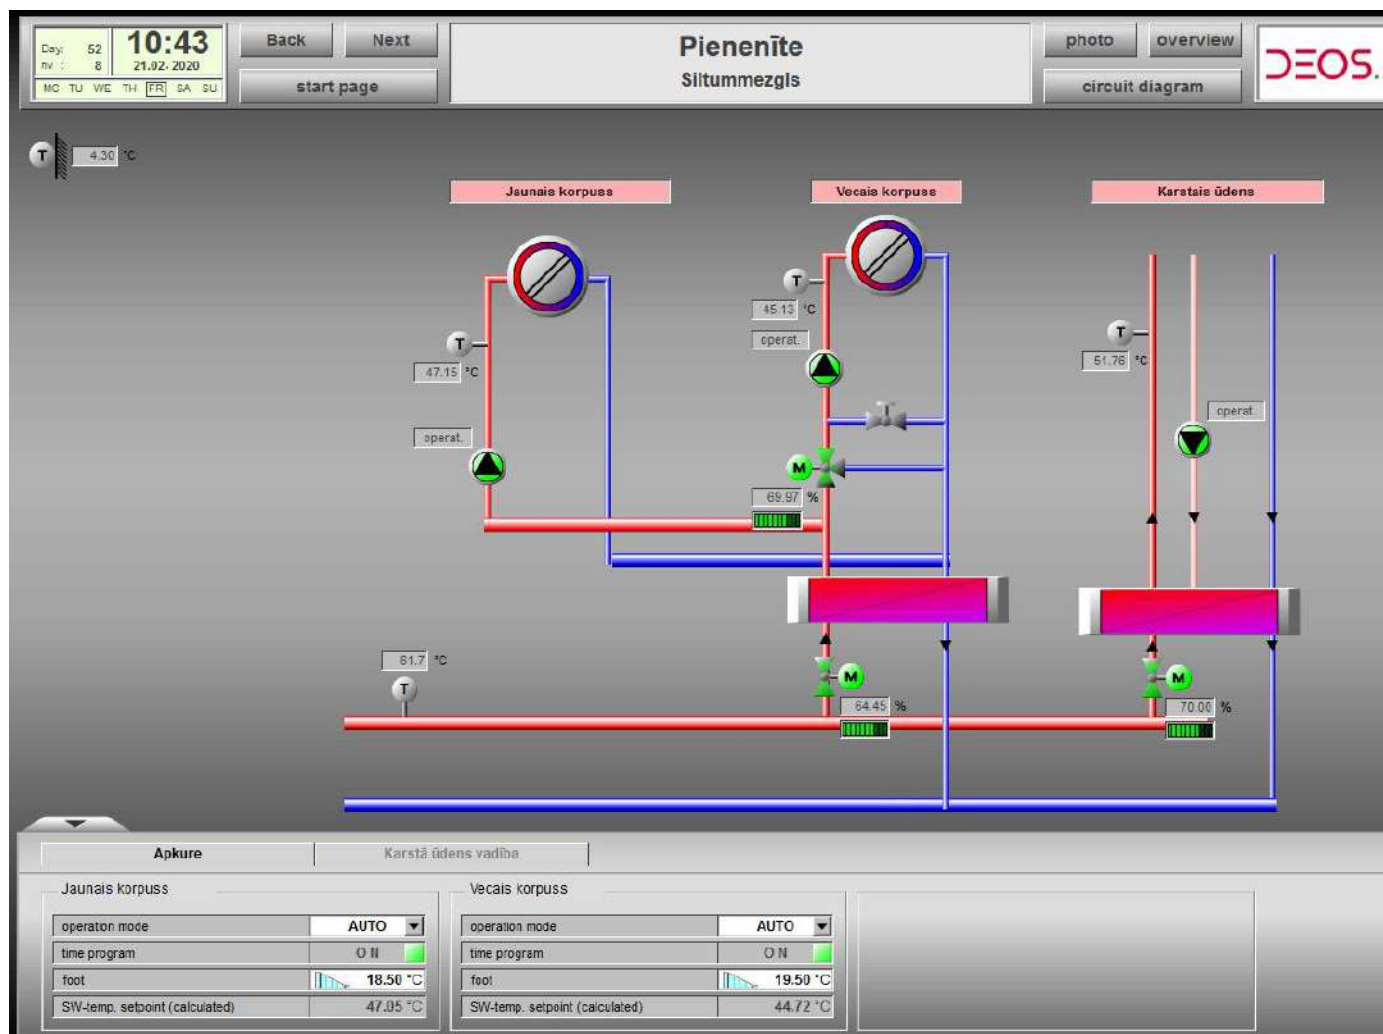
Day: 52
nv : 8
10:43
21.02. 2020
MO TU WE TH FR SA SU

Back
Next
start page

Pienenīte
Siltummezgls

photo
overview
circuit diagram

DEOS.

T 4.30 °C

Jaunais korpuss

Vecais korpuss

Karstais ūdens

T 45.13 °C
operat.

T 47.15 °C
operat.

T 51.76 °C
operat.

M 69.97 %

61.7 °C
T

M 64.45 %

M 70.00 %

Apkure
Karstā ūdens vadība

Jaunais korpuss

| operaton mode | AUTO |
|---|---|
| time program | ON |
| foot | 18.50 °C |
| SW-temp. setpoint (calculated) | 47.05 °C |

Vecais korpuss

| operation mode | AUTO |
|---|---|
| time program | ON |
| foot | 19.50 °C |
| SW-temp. setpoint (calculated) | 44.72 °C |